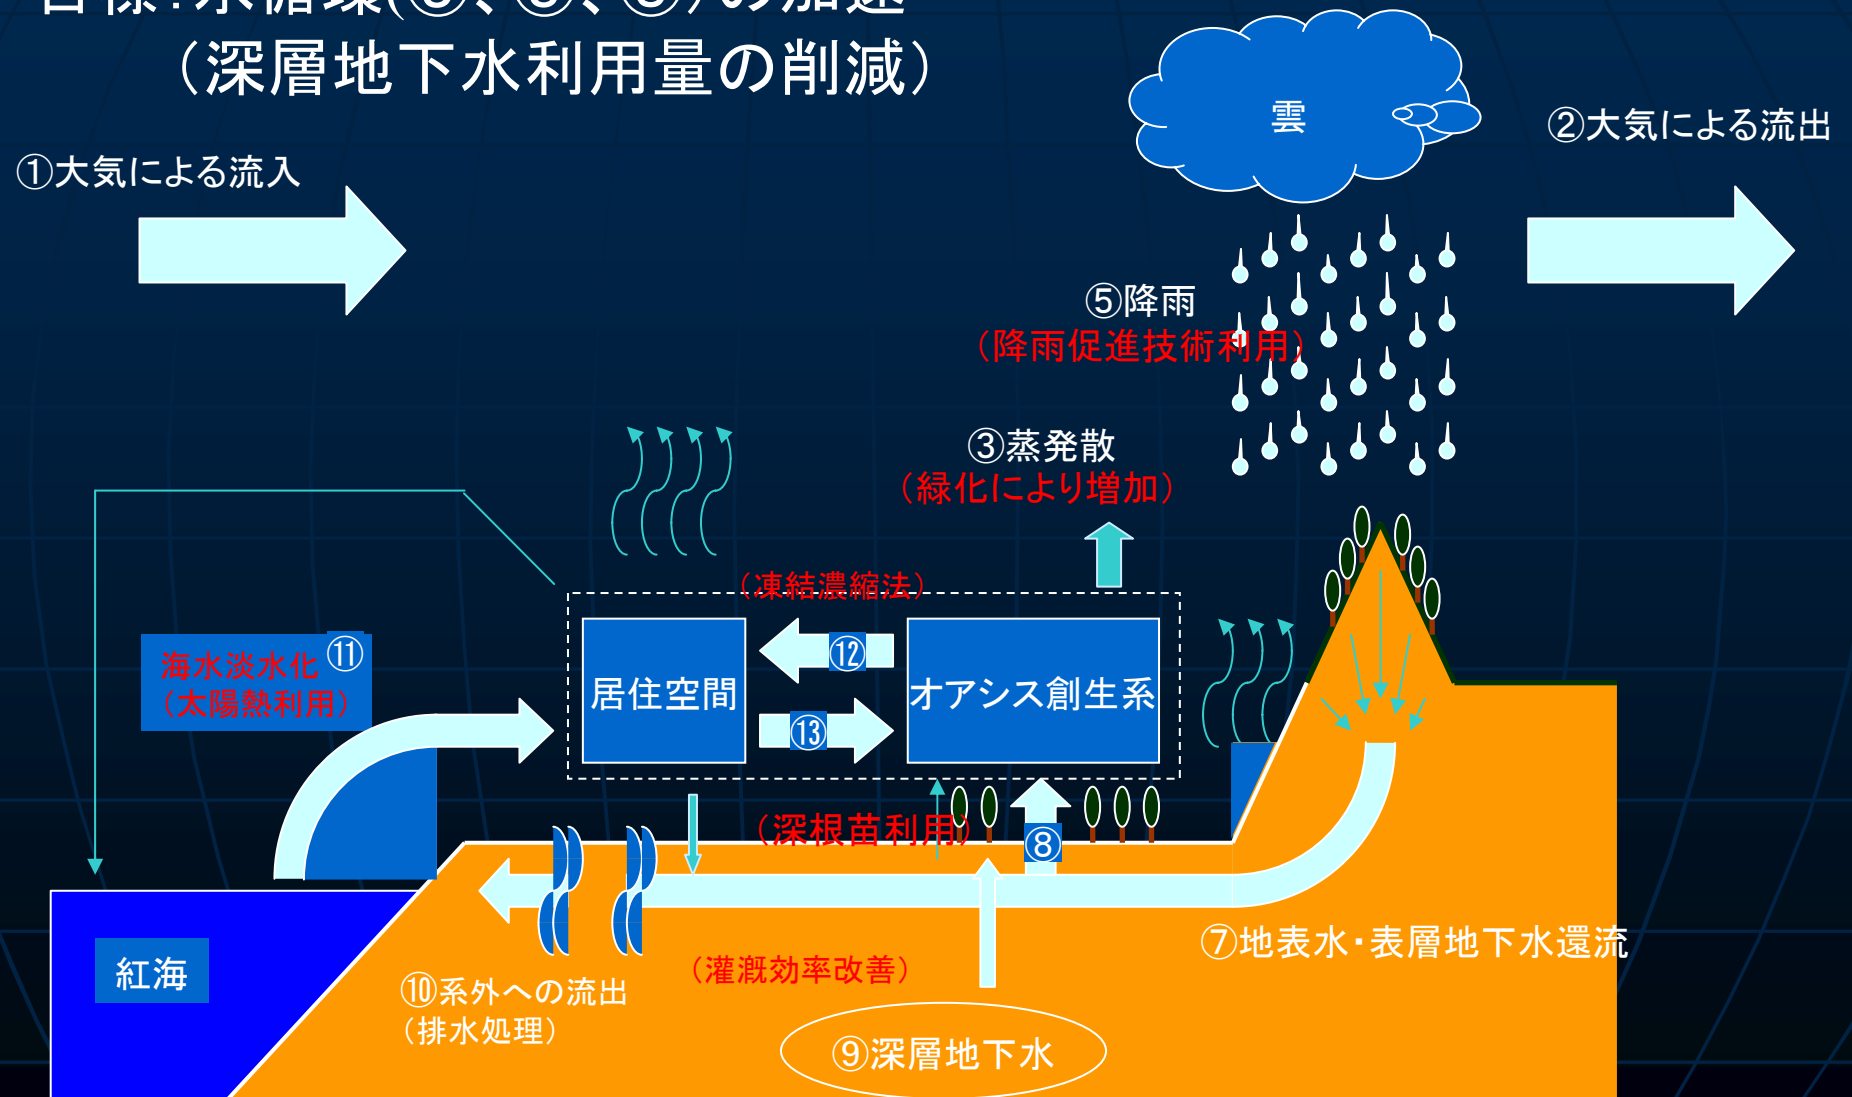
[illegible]
（深層地下水利用量の削減）

雲

①大気による流入

②大気による流出

⑤降雨
（降雨促進技術利用）

③蒸発散
（緑化により増加）

（凍結濃縮法）

海水淡水化 ⑪
（太陽熱利用）

居住空間

⑫

⑬

オアシス創生系

（深根苗利用）

⑧

⑦地表水・表層地下水還流

紅海

⑩系外への流出
（排水処理）

（灌漑効率改善）

⑨深層地下水